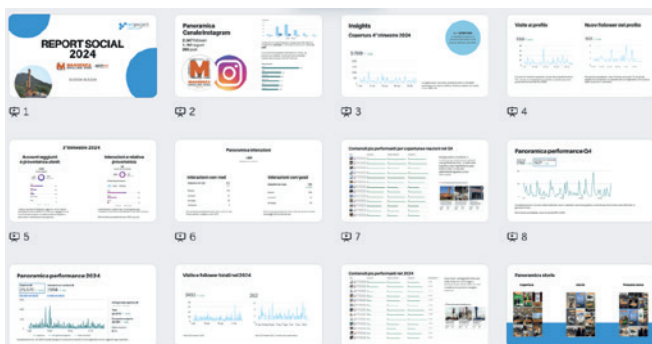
REPORT SOCIAL 2024

1

Panoramica Canale Instagram

2

Insights
Copertura 4° trimestre 2024

3

Visite al profilo

Nuovi follower del profilo

4

2 trimestre 2024

Account raggiunti e provenienza utenti

Interazioni e relativa provenienza

5

Panoramica interazioni

Interazioni con i reel

Interazioni con i post

6

Contenuti più performanti per copertura nel Q4

7

Panoramica performance Q4

8

Panoramica performance 2024

Visite e follower totali nel 2024

Contenuti più performanti nel 2024

Panoramica storie